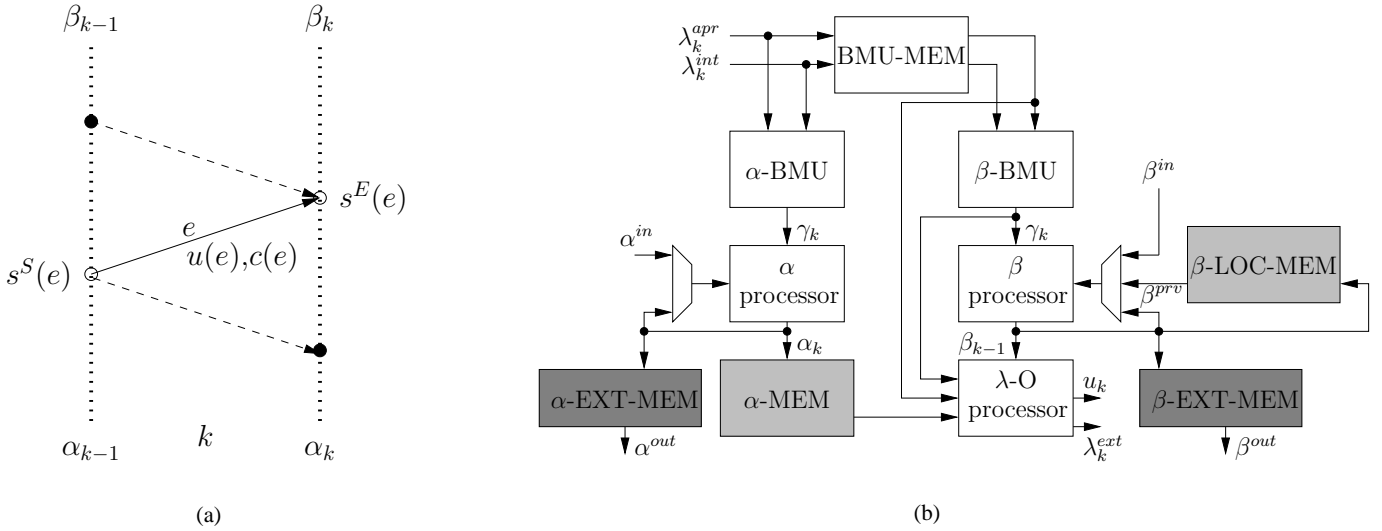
$\beta_{k-1}$ $\beta_k$

$s^E(e)$

$e$

$u(e)$,$c(e)$

$s^S(e)$

$\alpha_{k-1}$ $k$ $\alpha_k$

(a)

$\lambda_k^{apr}$
$\lambda_k^{int}$

BMU-MEM

$\alpha$-BMU

$\beta$-BMU

$\beta^{in}$

$\gamma_k$

$\gamma_k$

$\alpha^{in}$

$\alpha$ processor

$\beta$ processor

$\beta$-LOC-MEM

$\beta^{prv}$

$\alpha_k$

$\beta_{k-1}$

$\alpha$-EXT-MEM

$\alpha$-MEM

$\lambda$-O processor

$u_k$

$\beta$-EXT-MEM

$\alpha^{out}$

$\lambda_k^{ext}$

$\beta^{out}$

(b)